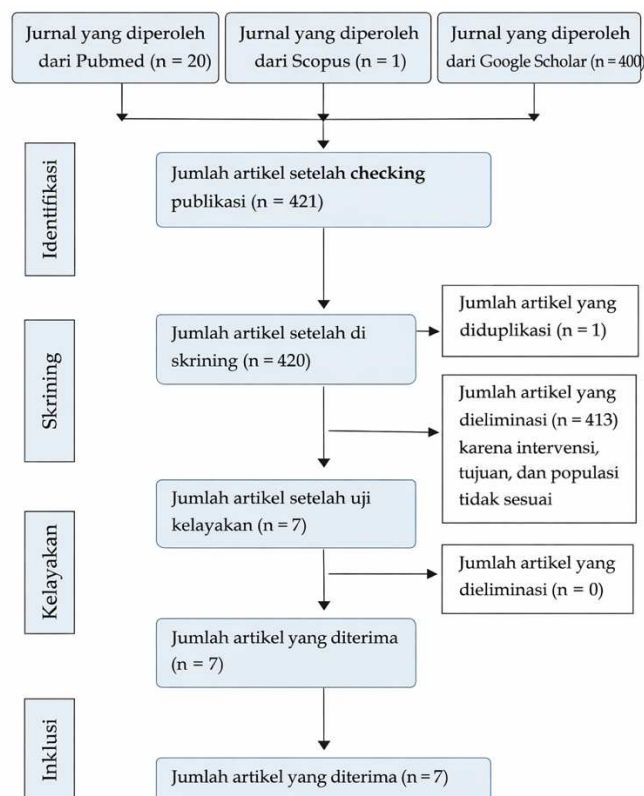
Jurnal yang diperoleh dari Pubmed (n = 20)

Jurnal yang diperoleh dari Scopus (n = 1)

Jurnal yang diperoleh dari Google Scholar (n = 400)

Identifikasi

Jumlah artikel setelah **checking** publikasi (n = 421)

Skrining

Jumlah artikel setelah di skrining (n = 420)

Jumlah artikel yang diduplikasi (n = 1)

Jumlah artikel yang dieliminasi (n = 413) karena intervensi, tujuan, dan populasi tidak sesuai

Kelayakan

Jumlah artikel setelah uji kelayakan (n = 7)

Jumlah artikel yang dieliminasi (n = 0)

Jumlah artikel yang diterima (n = 7)

Inklusi

Jumlah artikel yang diterima (n = 7)